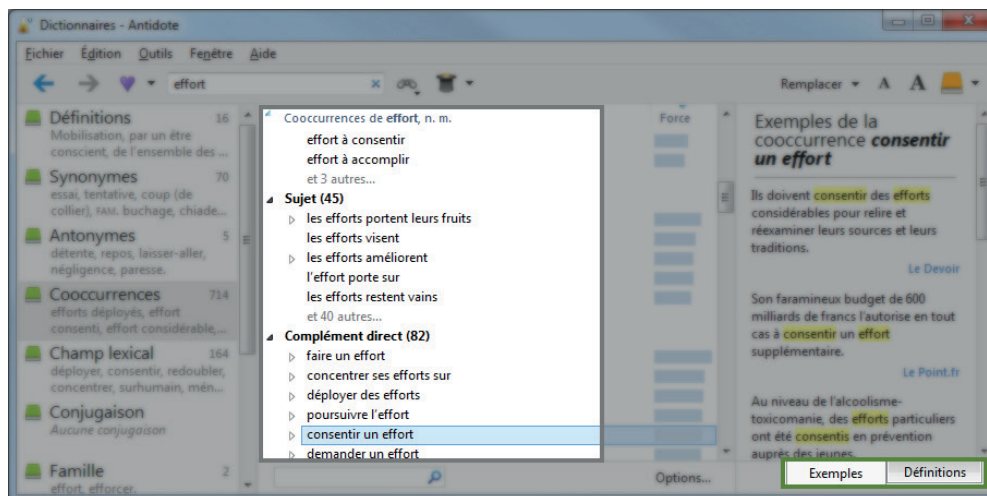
Dictionnaires - Antidote

Fichier Édition Outils Fenêtre Aide

effort

Remplacer A A

Définitions 16
Mobilisation, par un être conscient, de l'ensemble des ...

Synonymes 70
essai, tentative, coup (de collier), FAM. buchage, chiade...

Antonymes 5
détente, repos, laisser-aller, négligence, paresse.

Cooccurrences 714
efforts déployés, effort consenti, effort considérable,...

Champ lexical 164
déployer, consentir, redoubler, concentrer, surhumain, mén...

Conjugaison
Aucune conjugaison

Famille 2
effort, efforcer.

Cooccurrences de effort, n. m.
effort à consentir
effort à accomplir
et 3 autres...
Sujet (45)
les efforts portent leurs fruits
les efforts visent
les efforts améliorent
l'effort porte sur
les efforts restent vains
et 40 autres...
Complément direct (82)
faire un effort
concentrer ses efforts sur
déployer des efforts
poursuivre l'effort
consentir un effort
demander un effort

Force

Options...

Exemples de la cooccurrence consentir un effort

Ils doivent consentir des efforts considérables pour relire et réexaminer leurs sources et leurs traditions.
Le Devoir

Son faramineux budget de 600 milliards de francs l'autorise en tout cas à consentir un effort supplémentaire.
Le Point.fr

Au niveau de l'alcoolisme-toxicomanie, des efforts particuliers ont été consentis en prévention auprès des jeunes.

Exemples Définitions